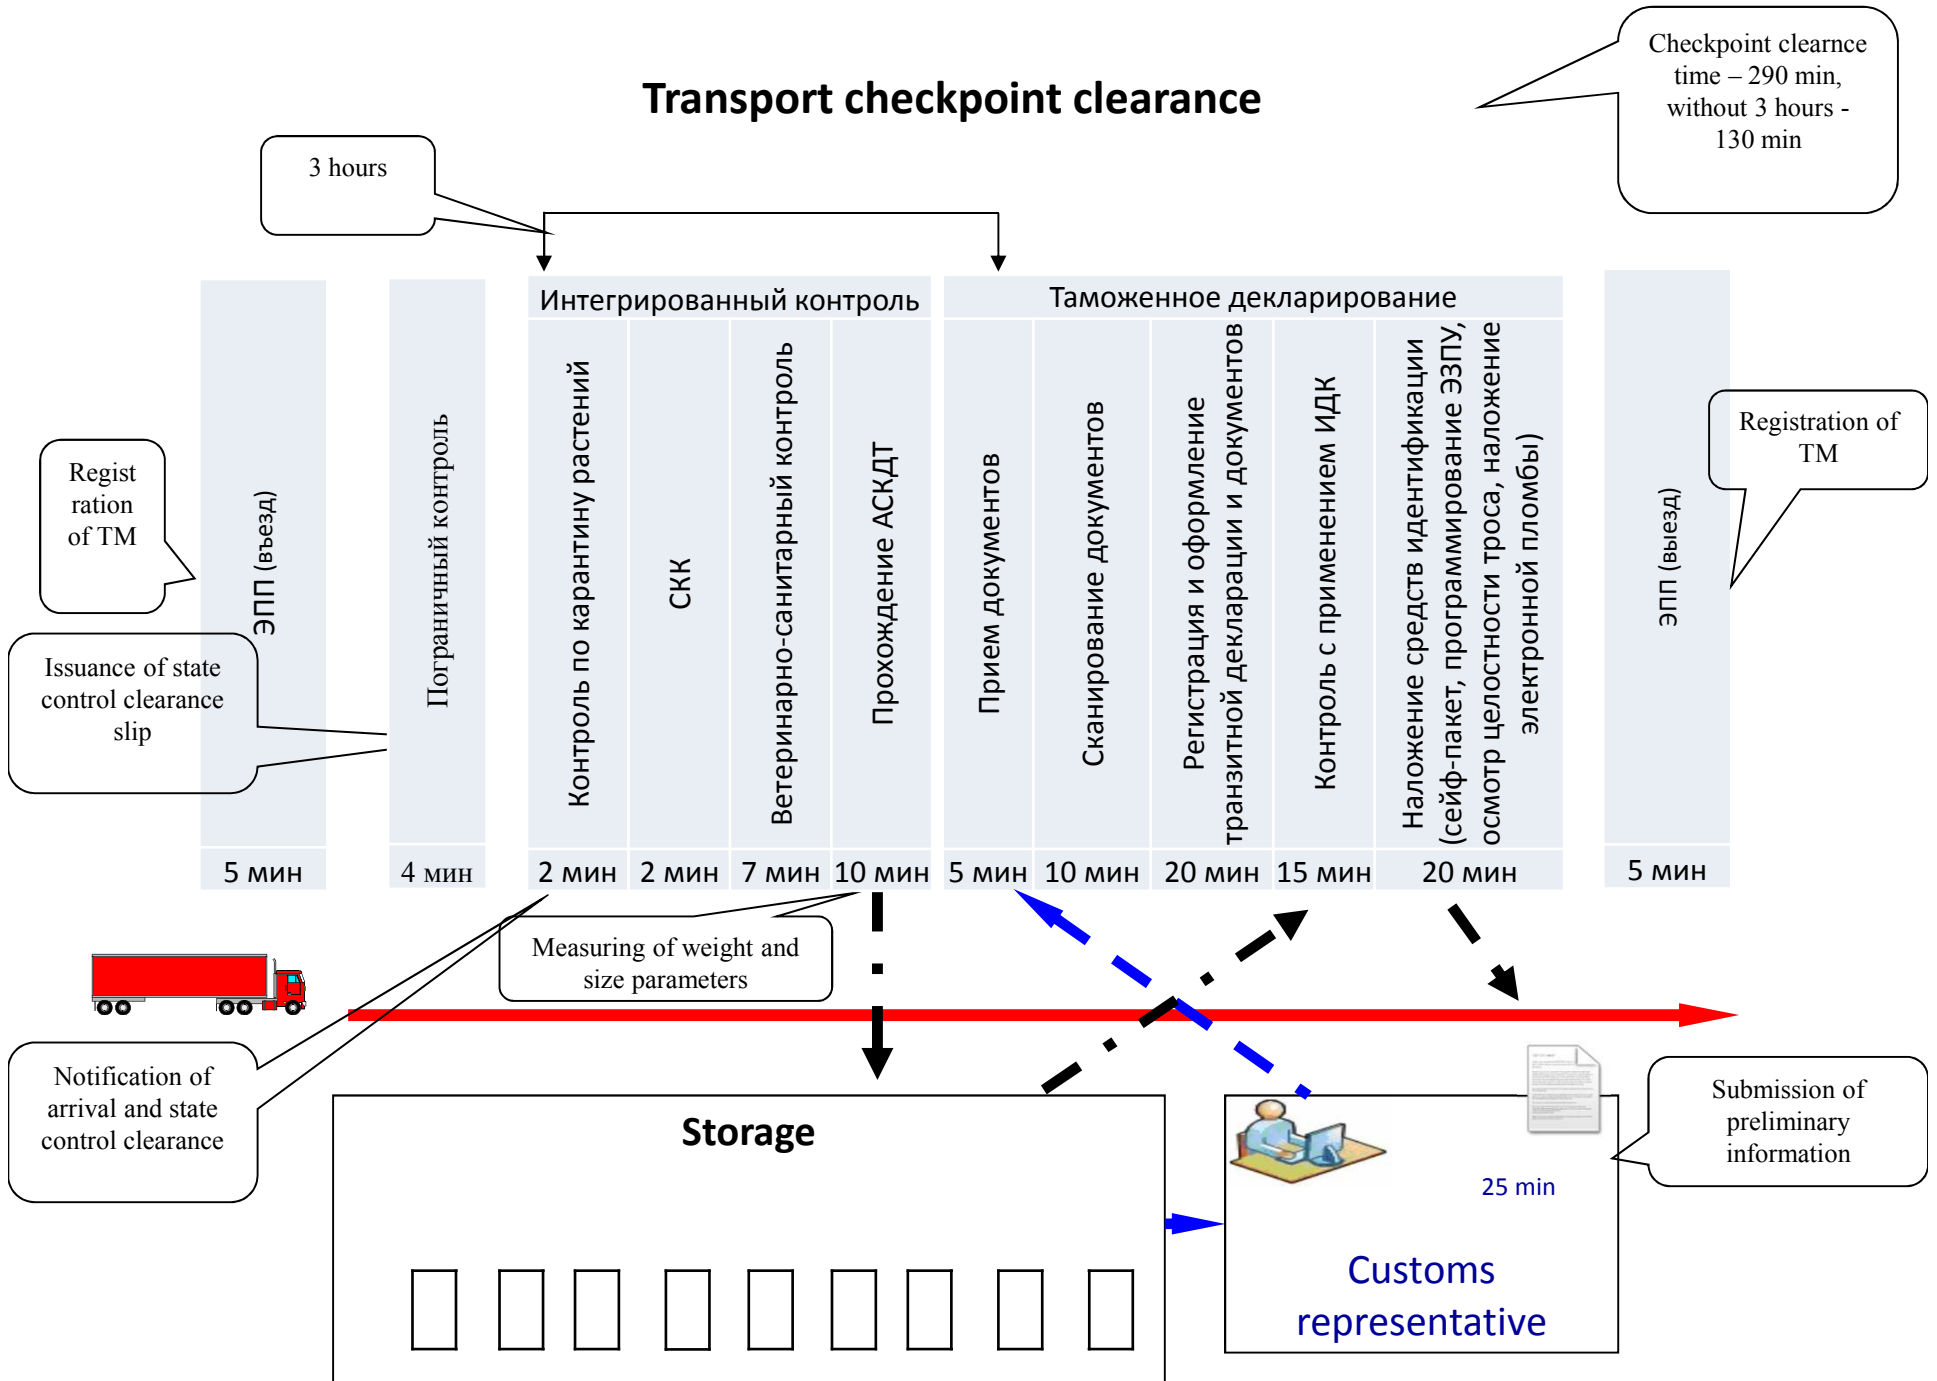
Transport checkpoint clearance

Checkpoint clearnce time – 290 min, without 3 hours - 130 min

3 hours

Regist ration of TM

Issuance of state control clearance slip

ЭПП (въезд)

Пограничный контроль

Интегрированный контроль

Контроль по карантину растений

СКК

Ветеринарно-санитарный контроль

Прохождение АСКДТ

Таможенное декларирование

Прием документов

Сканирование документов

Регистрация и оформление транзитной декларации и документов

Контроль с применением ИДК

Наложение средств идентификации (сейф-пакет, программирование ЭЗПУ, осмотр целостности троса, наложение электронной пломбы)

ЭПП (выезд)

Registration of TM

5 мин

4 мин

2 мин

2 мин

7 мин

10 мин

5 мин

10 мин

20 мин

15 мин

20 мин

5 мин

Measuring of weight and size parameters

Notification of arrival and state control clearance

Storage

25 min

Submission of preliminary information

Customs representative